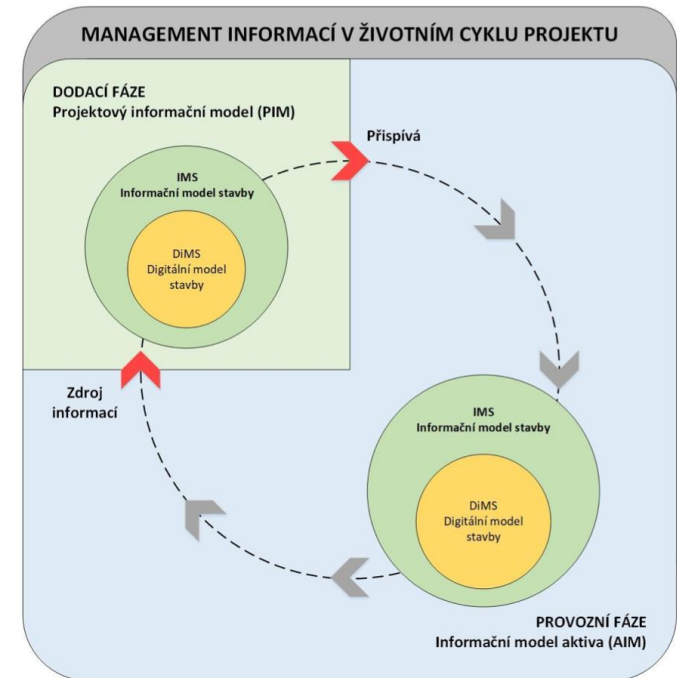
MANAGEMENT INFORMACÍ V ŽIVOTNÍM CYKLU PROJEKTU

DODACÍ FÁZE
Projektový informační model (PIM)

Přispívá

IMS
Informační model stavby

DiMS
Digitální model stavby

Zdroj informací

IMS
Informační model stavby

DiMS
Digitální model stavby

PROVOZNÍ FÁZE
Informační model aktiva (AIM)